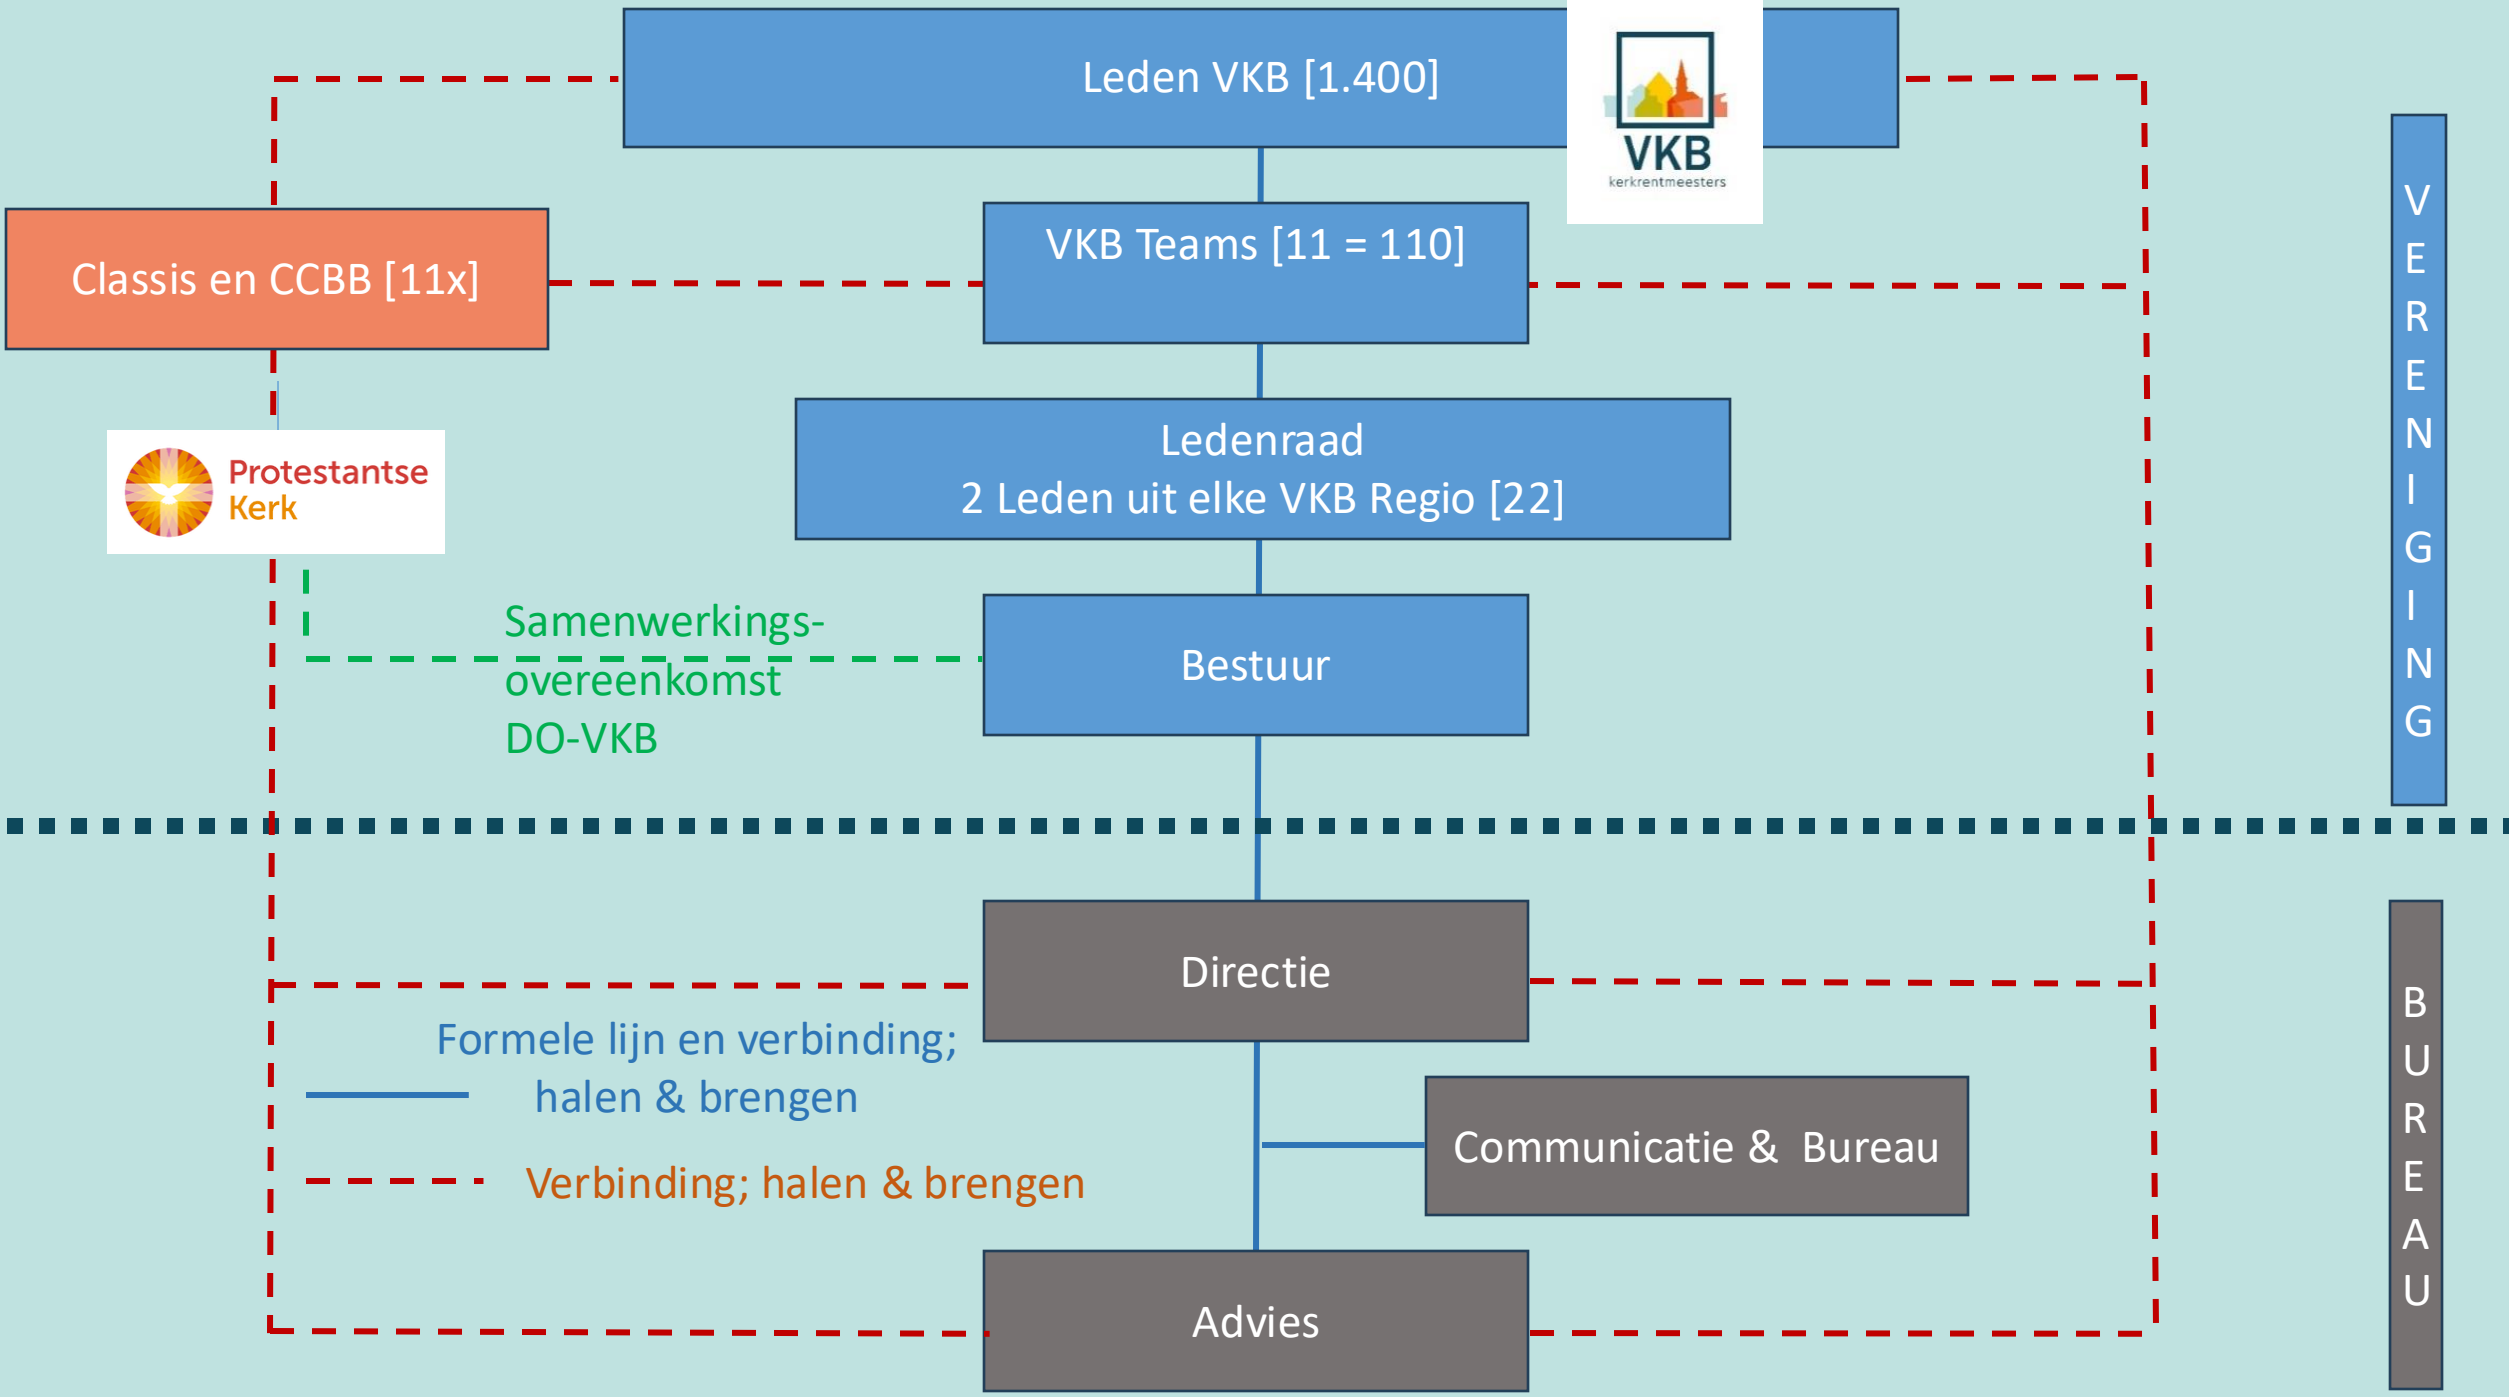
Leden VKB [1.400]

VKB
kerkrentmeesters

Classis en CCBB [11x]

VKB Teams [11 = 110]

Protestantse Kerk

Ledenraad
2 Leden uit elke VKB Regio [22]

Samenwerkings-overeenkomst DO-VKB

Bestuur

VERENIGING

Directie

Formele lijn en verbinding; halen & brengen

Communicatie & Bureau

Verbinding; halen & brengen

Advies

BUREAU